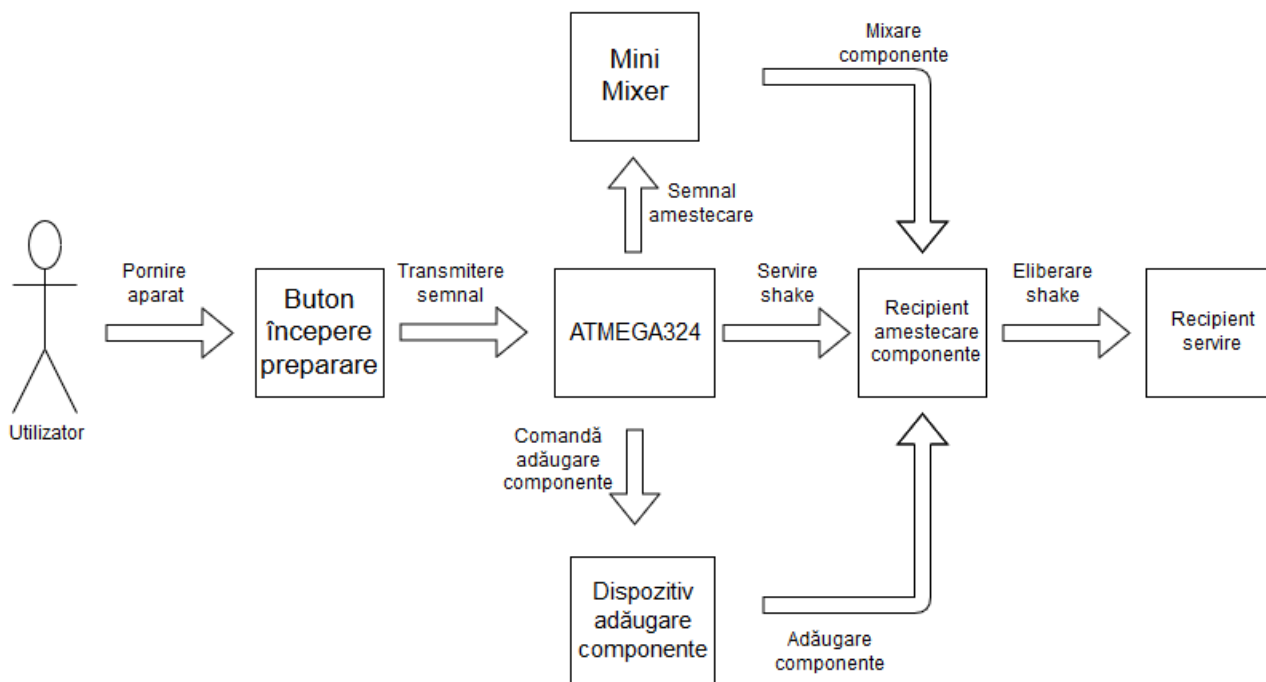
Mini Mixer

Mixare componente

Semnal amestecare

Utilizator

Pornire aparat

Buton începere preparare

Transmitere semnal

ATMEGA324

Servire shake

Recipient amestecare componente

Eliberare shake

Recipient servire

Comandă adăugare componente

Dispozitiv adăugare componente

Adăugare componente